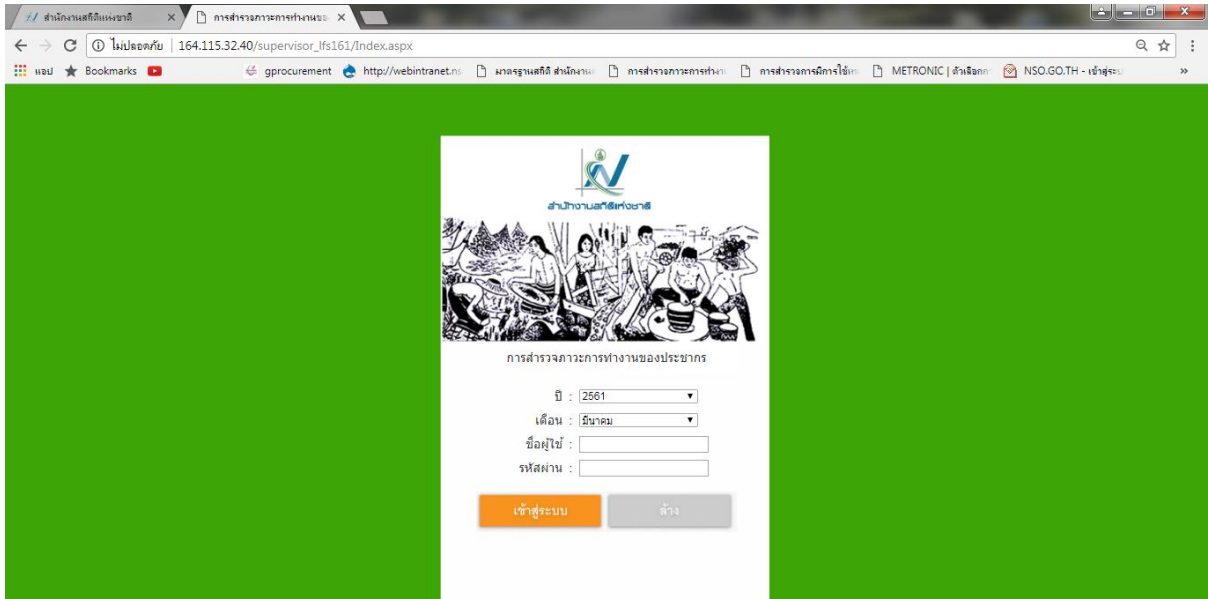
สำนักงานสถิติแห่งชาติ ×
การสำรวจภาวะการทำงานขอ ×

ไม่ปลอดภัย | 164.115.32.40/supervisor_lfs161/Index.aspx

แอป Bookmarks gprocurement http://webintranet.ns มาตรฐานสถิติ สำนักงาน การสำรวจภาวะการทำงา การสำรวจการมีการใช้เท METRONIC | ตัวเลือกก NSO.GO.TH - เข้าสู่ระบ »

สำนักงานสถิติแห่งชาติ

การสำรวจภาวะการทำงานของประชากร

ปี : 2561
เดือน : มีนาคม
ชื่อผู้ใช้ :
รหัสผ่าน :

เข้าสู่ระบบ
ล้าง